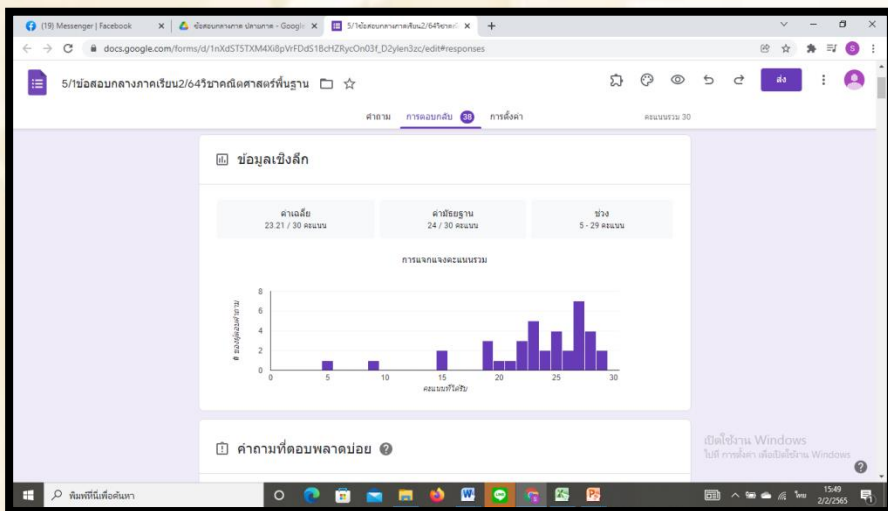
(19) Messenger | Facebook
ข้อสอบกลางภาค ปลายภาค - Google
5/1ข้อสอบกลางภาคเรียน2/64วิชาคณิ
docs.google.com/forms/d/1nXdST5TXM4Xi8pVrFDdS1BcHZRycOn03f_D2ylen3zc/edit#responses

5/1ข้อสอบกลางภาคเรียน2/64วิชาคณิตศาสตร์พื้นฐาน

ส่ง

คำถาม การตอบกลับ 38 การตั้งค่า คะแนนรวม 30

ข้อมูลเชิงลึก

| ค่าเฉลี่ย | ค่ามัธยฐาน | ช่วง |
|---|---|---|
| 23.21 / 30 คะแนน | 24 / 30 คะแนน | 5 - 29 คะแนน |

การแจกแจงคะแนนรวม

# ของผู้ตอบแบบสอบถาม
0 2 4 6 8
0 5 10 15 20 25 30
คะแนนที่ได้รับ

คำถามที่ตอบพลาดบ่อย

เปิดใช้งาน Windows
ไปที่ การตั้งค่า เพื่อเปิดใช้งาน Windows

พิมพ์ที่นี่เพื่อค้นหา
ไทย 15:49 2/2/2565